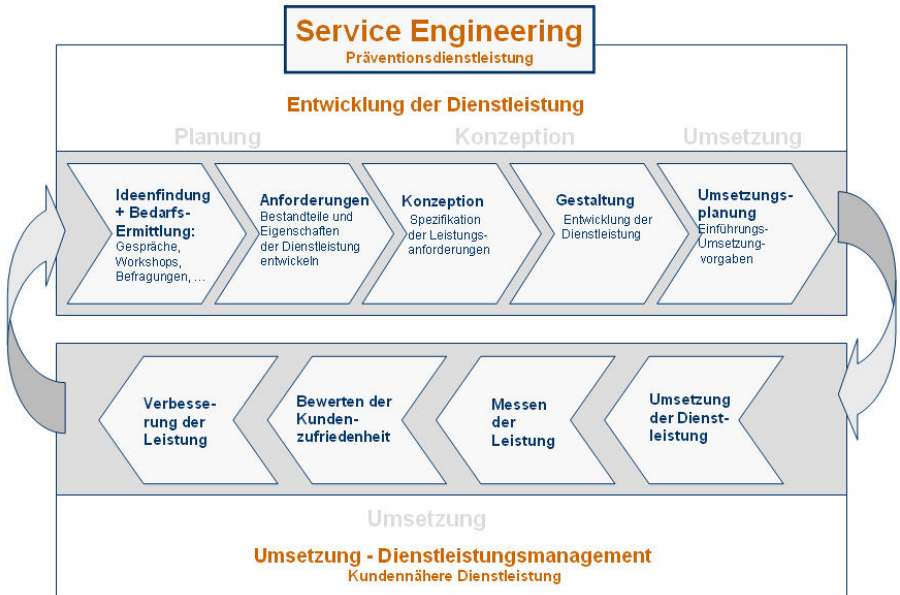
Service Engineering
Präventionsdienstleistung

Entwicklung der Dienstleistung

Planung

Konzeption

Umsetzung

Ideenfindung + Bedarfs-Ermittlung: Gespräche, Workshops, Befragungen, ...

Anforderungen
Bestandteile und Eigenschaften der Dienstleistung entwickeln

Konzeption
Spezifikation der Leistungs-anforderungen

Gestaltung
Entwicklung der Dienstleistung

Umsetzungs-planung
Einführungs-Umsetzung-vorgaben

Verbesse-rung der Leistung

Bewerten der Kunden-zufriedenheit

Messen der Leistung

Umsetzung der Dienst-leistung

Umsetzung

Umsetzung - Dienstleistungsmanagement
Kundennähere Dienstleistung